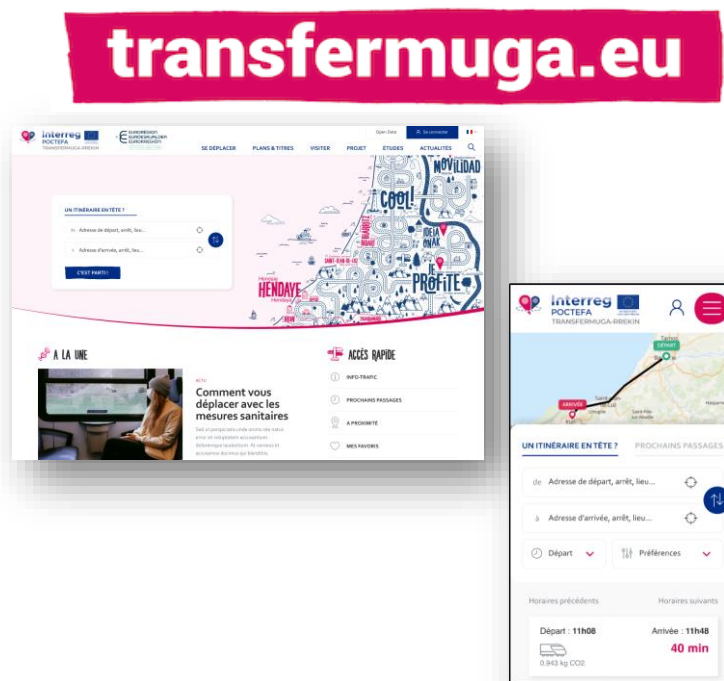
transfermuga.eu

Interreg POCTEFA TRANSFERMUGA-RREKIN

Open Data
Se connecter

SE DEPLACER PLANS & TITRES VISITER PROJET ÉTUDES ACTUALITÉS

UN ITINÉRAIRE EN TÊTE ?
Adresse de départ, arrêt, lieu...
Adresse d'arrivée, arrêt, lieu...
C'EST PARTI !

MOVILIDAD
COOL!
IDEIA ONAK
JE PROFITE
HENDAYE
Hendaye
SAINT-JEAN-DE-LUZ

A LA UNE

ACTU
Comment vous déplacer avec les mesures sanitaires

ACCÈS RAPIDE
INFO-TRAFIC
PROCHAINS PASSAGES
A PROXIMITÉ
MES FAVORIS

Interreg POCTEFA TRANSFERMUGA-RREKIN

DÉPART
ARRIVÉE

UN ITINÉRAIRE EN TÊTE ?
PROCHAINS PASSAGES
de Adresse de départ, arrêt, lieu...
à Adresse d'arrivée, arrêt, lieu...
Départ
Préférences

Horaires précédents
Horaires suivants

Départ : 11h08
Arrivée : 11h48
40 min
0,943 kg CO2